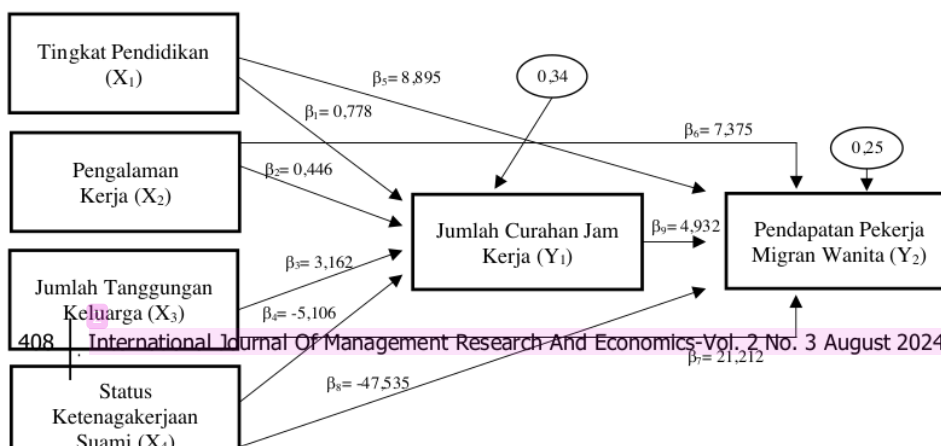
Tingkat Pendidikan ($X_1$)

$\beta_5$= 8,895

0,34

$\beta_1$= 0,778

$\beta_6$= 7,375

0,25

Pengalaman Kerja ($X_2$)

$\beta_2$= 0,446

Jumlah Curahan Jam Kerja ($Y_1$)

$\beta_9$= 4,932

Pendapatan Pekerja Migran Wanita ($Y_2$)

$\beta_3$= 3,162

Jumlah Tanggungan Keluarga ($X_3$)

$\beta_4$= -5,106

408 International Journal Of Management Research And Economics-Vol. 2 No. 3 August 2024

$\beta_7$= 21,212

$\beta_8$= -47,535

Status Ketenagakerjaan Suami ($X_4$)